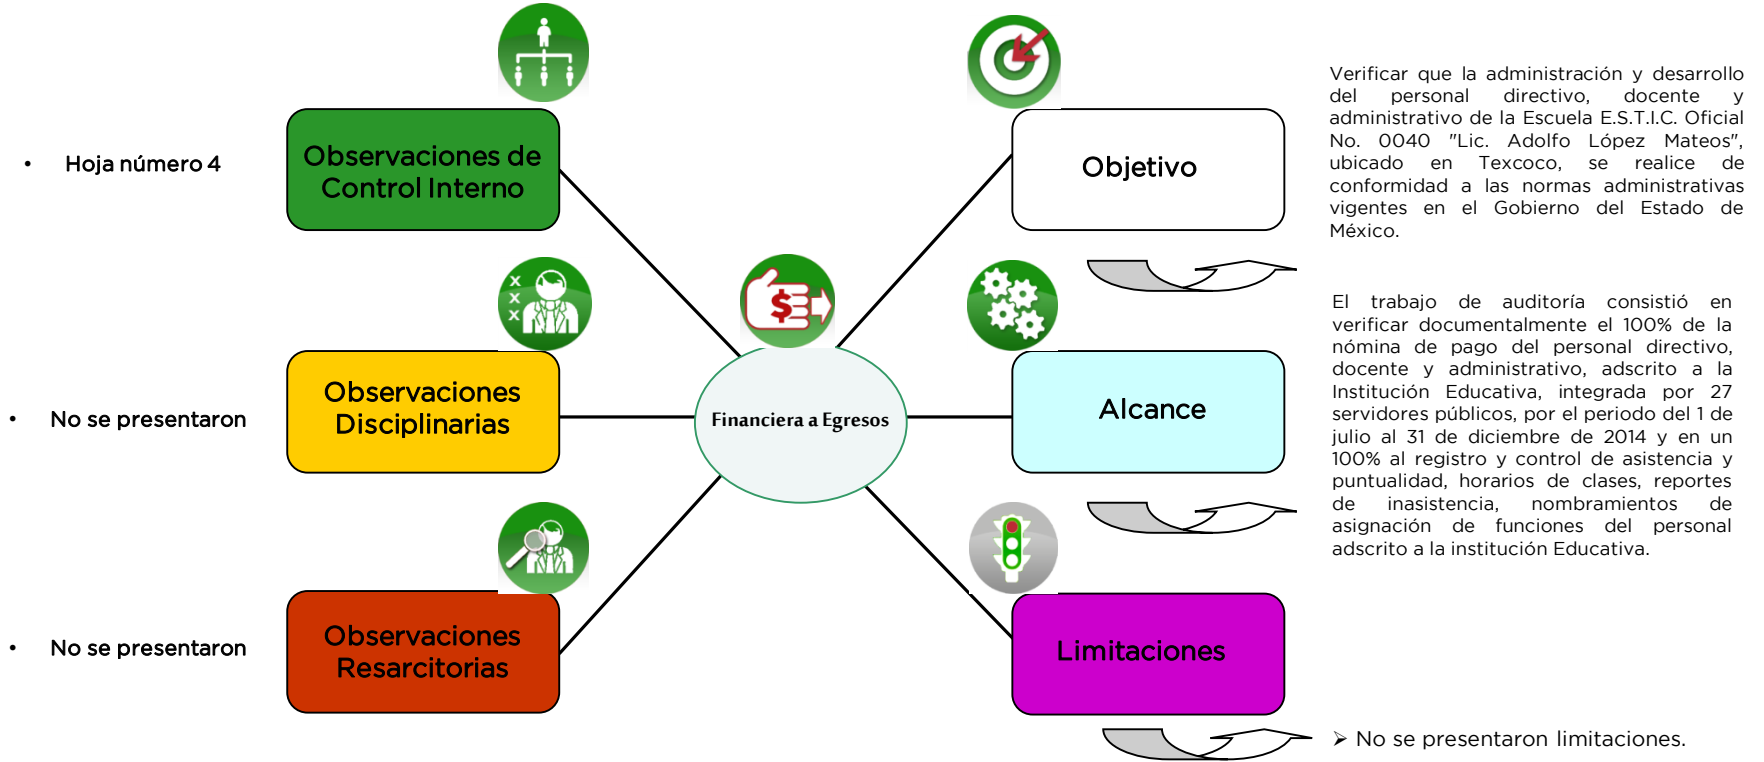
• Hoja número 4

Observaciones de Control Interno

• No se presentaron

Observaciones Disciplinarias

• No se presentaron

Observaciones Resarcitorias

Financiera a Egresos

Objetivo

Verificar que la administración y desarrollo del personal directivo, docente y administrativo de la Escuela E.S.T.I.C. Oficial No. 0040 "Lic. Adolfo López Mateos", ubicado en Texcoco, se realice de conformidad a las normas administrativas vigentes en el Gobierno del Estado de México.

Alcance

El trabajo de auditoría consistió en verificar documentalmente el 100% de la nómina de pago del personal directivo, docente y administrativo, adscrito a la Institución Educativa, integrada por 27 servidores públicos, por el periodo del 1 de julio al 31 de diciembre de 2014 y en un 100% al registro y control de asistencia y puntualidad, horarios de clases, reportes de inasistencia, nombramientos de asignación de funciones del personal adscrito a la institución Educativa.

Limitaciones

➢ No se presentaron limitaciones.